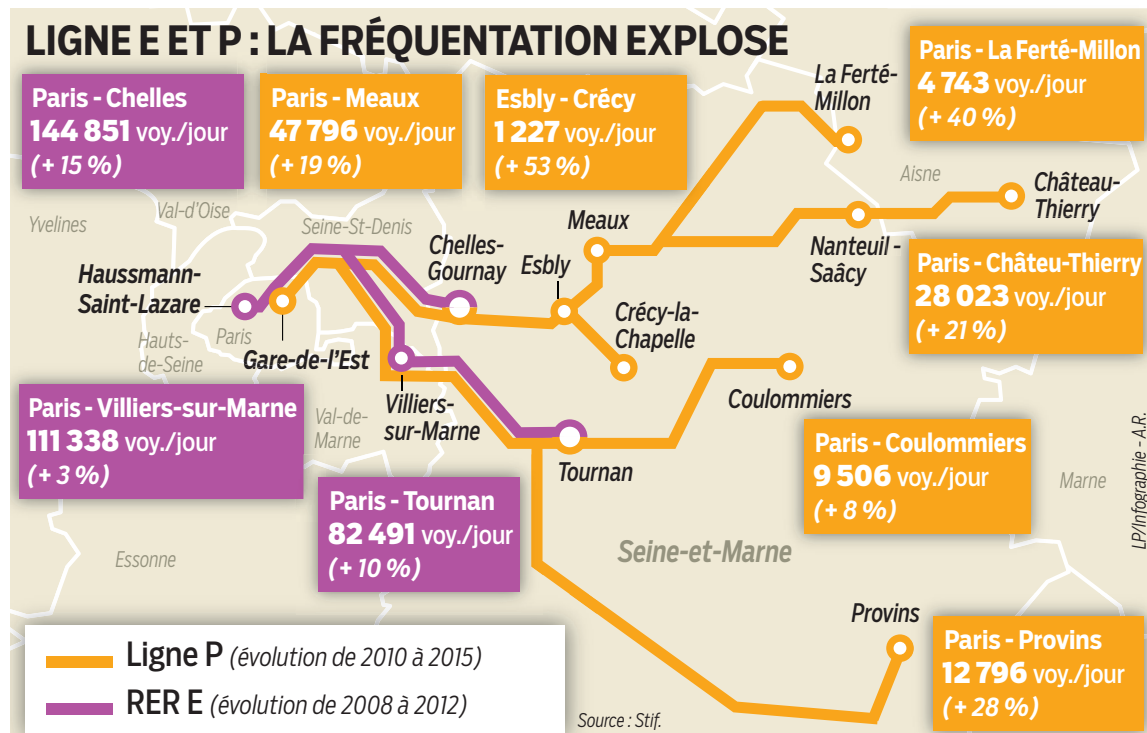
LIGNE E ET P : LA FRÉQUENTATION EXPLOSE

Paris - Chelles
144 851 voy./jour
(+ 15 %)

Paris - Meaux
47 796 voy./jour
(+ 19 %)

Esbly - Crécy
1 227 voy./jour
(+ 53 %)

Paris - La Ferté-Millon
4 743 voy./jour
(+ 40 %)

La Ferté-Millon

Aisne

Château-Thierry

Meaux

Nanteuil - Saâcy

Paris - Château-Thierry
28 023 voy./jour
(+ 21 %)

Yvelines

Val-d'Oise

Seine-St-Denis

Chelles-Gournay

Esbly

Haussmann-Saint-Lazare

Paris

Crécy-la-Chapelle

Hauts-de-Seine

Gare-de-l'Est

Coulommiers

Paris - Villiers-sur-Marne
111 338 voy./jour
(+ 3 %)

Val-de-Marne

Villiers-sur-Marne

Tournan

Paris - Coulommiers
9 506 voy./jour
(+ 8 %)

LP/Infographie - A.R.

Marne

Paris - Tournan
82 491 voy./jour
(+ 10 %)

Essonne

Seine-et-Marne

Provins

Paris - Provins
12 796 voy./jour
(+ 28 %)

Ligne P (évolution de 2010 à 2015)

RER E (évolution de 2008 à 2012)

Source : Stif.